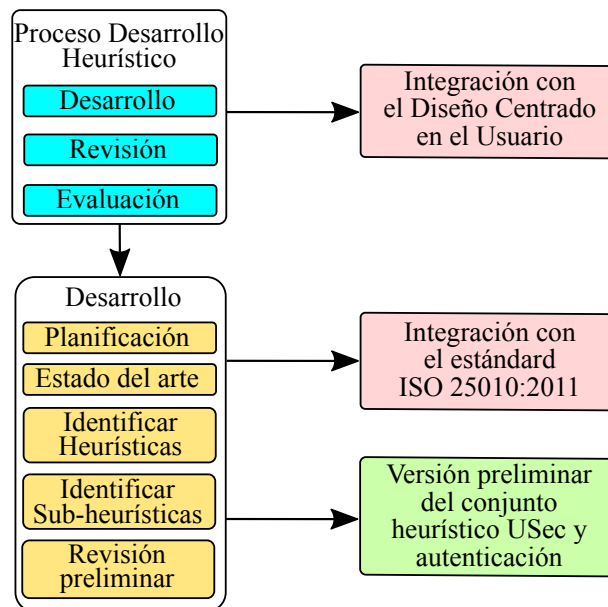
Proceso Desarrollo Heurístico

Desarrollo

Revisión

Evaluación

Integración con el Diseño Centrado en el Usuario

Desarrollo

Planificación

Estado del arte

Identificar Heurísticas

Identificar Sub-heurísticas

Revisión preliminar

Integración con el estándard ISO 25010:2011

Versión preliminar del conjunto heurístico USec y autenticación